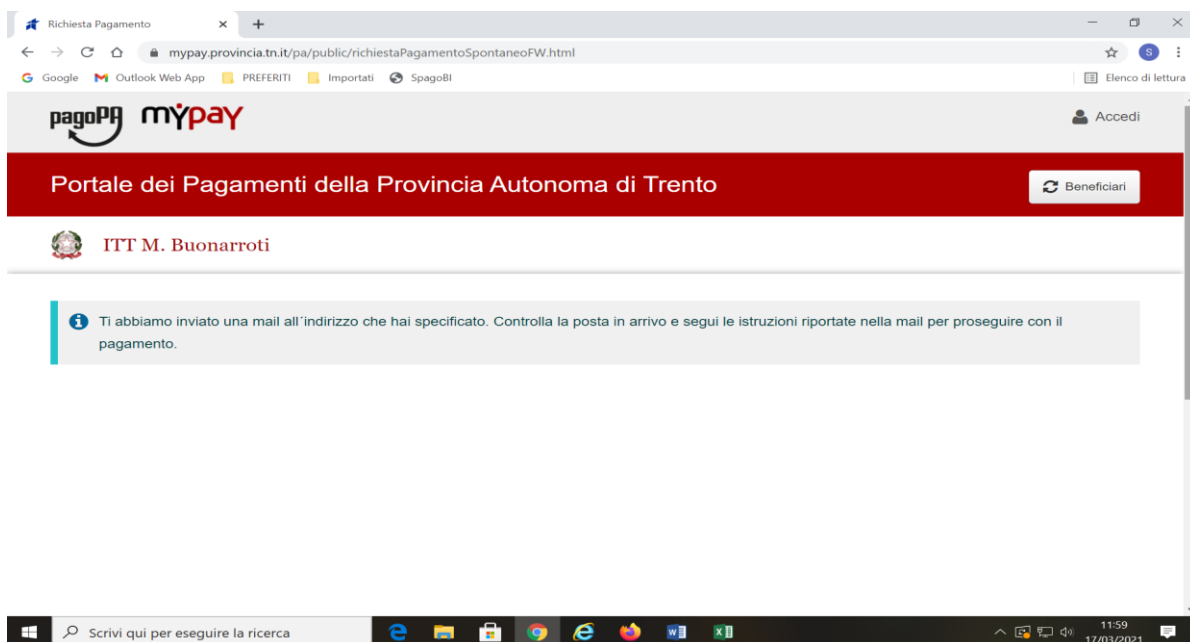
Richiesta Pagamento
mypay.provincia.tn.it/pa/public/richiestaPagamentoSpontaneoFW.html
Google Outlook Web App PREFERITI Importati SpagoBI
Elenco di lettura

pagoPA MyPAY
Accedi

Portale dei Pagamenti della Provincia Autonoma di Trento
Beneficiari

ITT M. Buonarroti

Ti abbiamo inviato una mail all'indirizzo che hai specificato. Controlla la posta in arrivo e segui le istruzioni riportate nella mail per proseguire con il pagamento.

Scrivi qui per eseguire la ricerca
11:59
17/03/2021